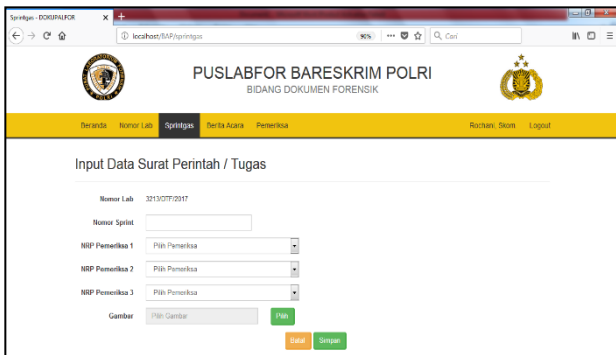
Sprintgas - DOKUPALFOR
localhost/BAP/sprintgas
90%
Cari

PUSLABFOR BARESKRIM POLRI
BIDANG DOKUMEN FORENSIK

Beranda Nomor Lab Sprintgas Berita Acara Pemeriksa
Rochani, Skom Logout

Input Data Surat Perintah / Tugas

Nomor Lab 3213/DTF/2017
Nomor Sprint
NRP Pemeriksa 1 Pilih Pemeriksa
NRP Pemeriksa 2 Pilih Pemeriksa
NRP Pemeriksa 3 Pilih Pemeriksa
Gambar Pilih Gambar Pilih
Batal Simpan